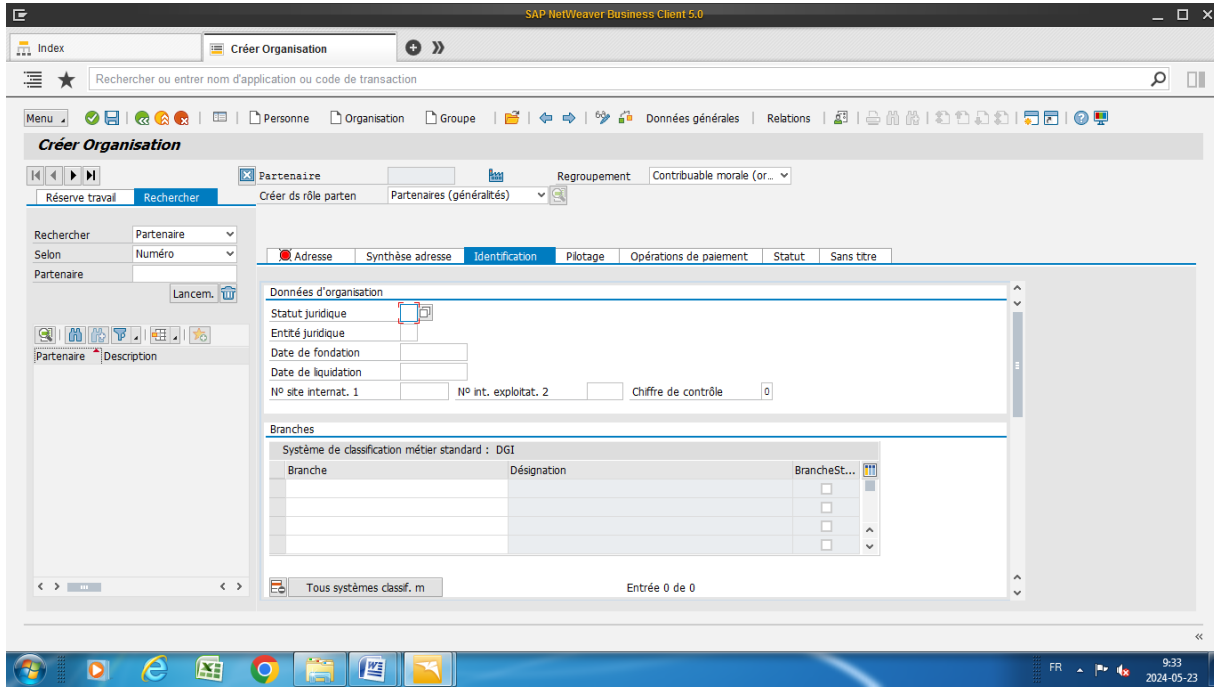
SAP NetWeaver Business Client 5.0

Index
Créer Organisation

Rechercher ou entrer nom d'application ou code de transaction

Menu
Personne
Organisation
Groupe
Données générales
Relations

Créer Organisation

Réserve travail
Rechercher

Rechercher
Partenaire
Selon
Numéro
Partenaire
Lancem.

Partenaire
Description

Partenaire
Regroupement
Contribuable morale (or...
Créer ds rôle parten
Partenaires (généralités)

Adresse
Synthèse adresse
Identification
Pilotage
Opérations de paiement
Statut
Sans titre

Données d'organisation
Statut juridique
Entité juridique
Date de fondation
Date de liquidation
Nº site internat. 1
Nº int. exploitat. 2
Chiffre de contrôle
0

Branches
Système de classification métier standard : DGI

| Branche | Désignation | BrancheSt... |
|---|---|---|
| | | |
| | | |
| | | |
| | | |

Tous systèmes classif. m
Entrée 0 de 0

FR
9:33
2024-05-23